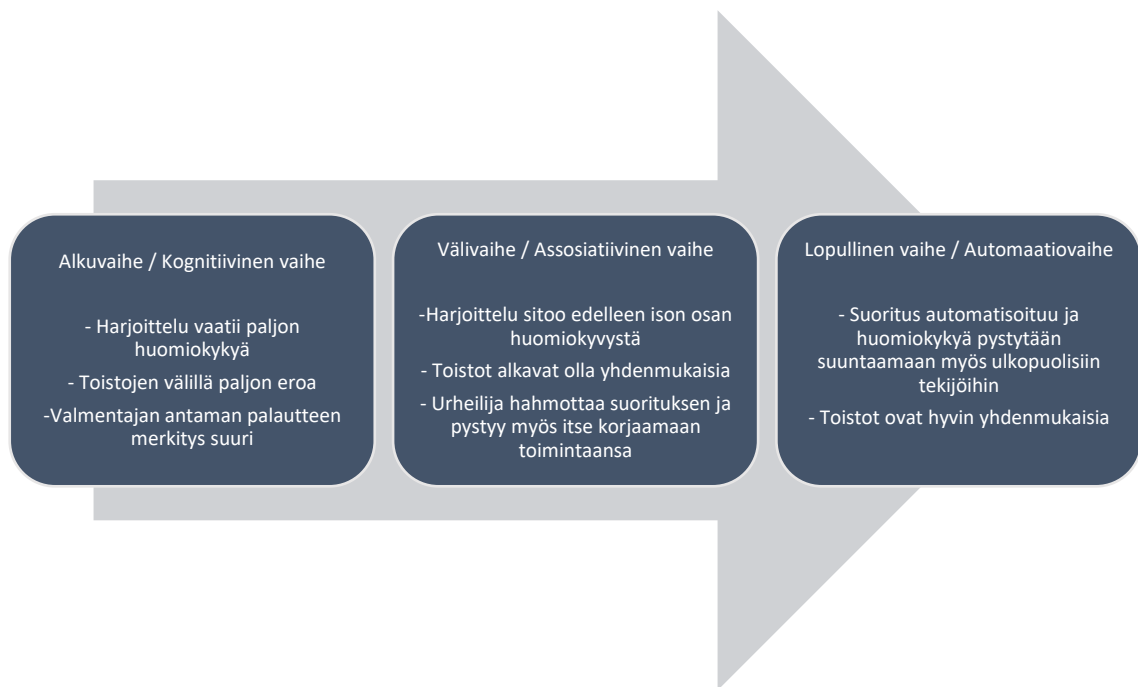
Alkuvaihe / Kognitiivinen vaihe

- Harjoittelu vaatii paljon huomiokykyä

- Toistojen välillä paljon eroa

-Valmentajan antaman palautteen merkitys suuri

Välivaihe / Assosiatiivinen vaihe

-Harjoittelu sitoo edelleen ison osan huomiokyvystä

- Toistot alkavat olla yhdenmukaisia

- Urheilija hahmottaa suorituksen ja pystyy myös itse korjaamaan toimintaansa

Lopullinen vaihe / Automaatiovaihe

- Suoritus automatisoituu ja huomiokykyä pystytään suuntaamaan myös ulkopuolisiin tekijöihin

- Toistot ovat hyvin yhdenmukaisia